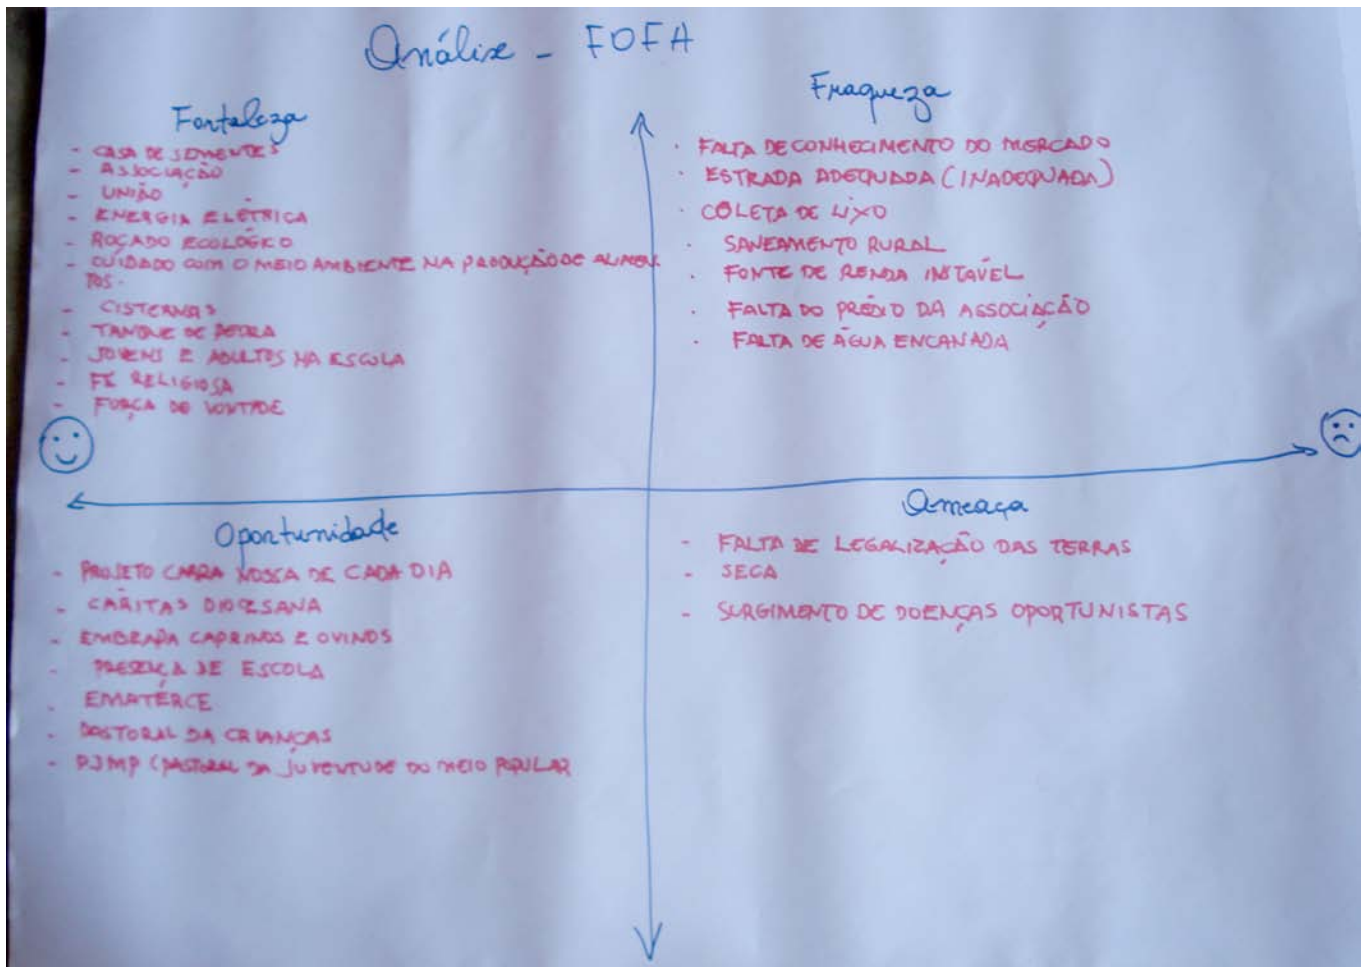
Análise - FOFA

Fortaleza
- CASA DE SEMENTES
- ASSOCIAÇÃO
- UNIÃO
- ENERGIA ELÉTRICA
- ROÇADO ECOLÓGICO
- CUIDADO COM O MEIO AMBIENTE NA PRODUÇÃO DE ALIMENTOS.
- CISTERNAS
- TANQUE DE PEDRA
- JOVENS E ADULTOS NA ESCOLA
- FÉ RELIGIOSA
- FORÇA DE VONTADE

Fraqueza
· FALTA DE CONHECIMENTO DO MERCADO
· ESTRADA ADEQUADA (INADEQUADA)
· COLETA DE LIXO
· SANEAMENTO RURAL
· FONTE DE RENDA INSTÁVEL
· FALTA DO PRÉDIO DA ASSOCIAÇÃO
· FALTA DE ÁGUA ENCANADA

Oportunidade
- PROJETO CARRA NOSSA DE CADA DIA
- CÁRITAS DIOCESANA
- EMBRAPA CAPRINOS E OVINOS
- PRESENÇA DE ESCOLA
- EMATERCE
- PASTORAL DA CRIANÇAS
- PJMP (PASTORAL DA JUVENTUDE DO MEIO POPULAR

Ameaça
- FALTA DE LEGALIZAÇÃO DAS TERRAS
- SECA
- SURGIMENTO DE DOENÇAS OPORTUNISTAS